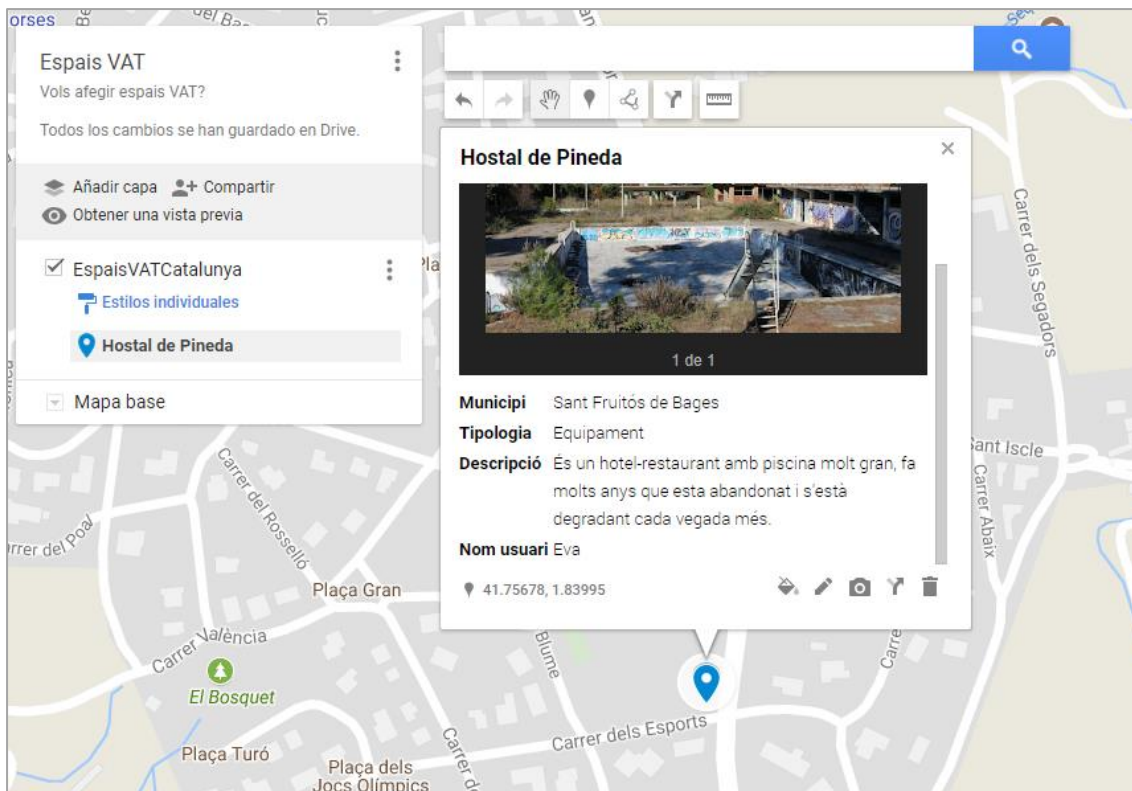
orses
del Ba

Espais VAT
Vols afegir espais VAT?

Todos los cambios se han guardado en Drive.

Añadir capa
Compartir
Obtener una vista previa

EspaisVATCatalunya
Estilos individuales
Hostal de Pineda

Mapa base

Hostal de Pineda

1 de 1

Municipi Sant Fruitós de Bages
Tipologia Equipament
Descripció És un hotel-restaurant amb piscina molt gran, fa molts anys que esta abandonat i s'està degradant cada vegada més.
Nom usuari Eva

41.75678, 1.83995

Carrer dels Segadors
Sant Iscle
Carrer Abaix
Carrer del Rosselló
rrer del Poal
Plaça Gran
Carrer València
El Bosquet
Blume
Carrer dels Esports
Plaça Turó
Plaça dels Jocs Olímpics
Carrer d
Pla